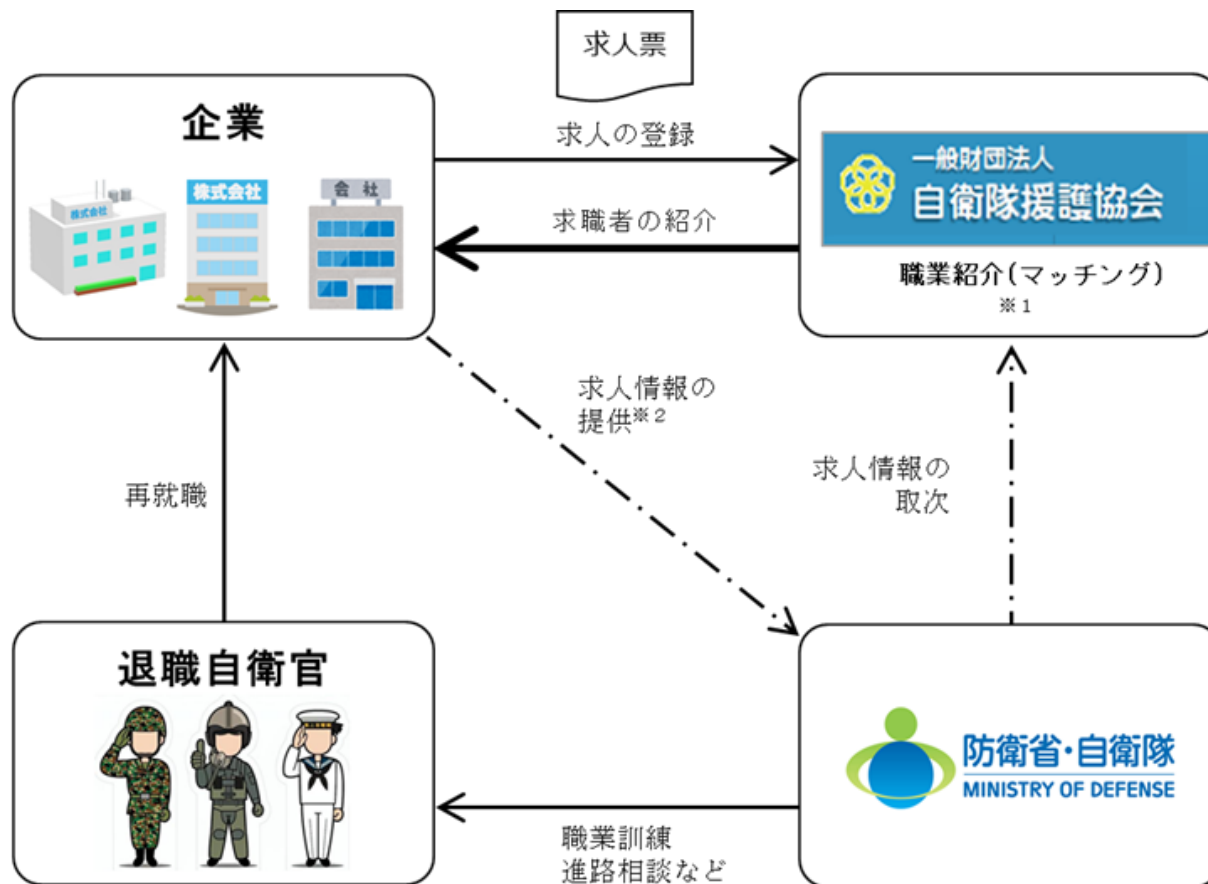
求人票

企業

株式会社

株式会社

会社

求人の登録

求職者の紹介

一般財団法人
自衛隊援護協会

職業紹介（マッチング）
※１

求人情報の
提供※２

求人情報の
取次

再就職

退職自衛官

防衛省・自衛隊
MINISTRY OF DEFENSE

職業訓練
進路相談など